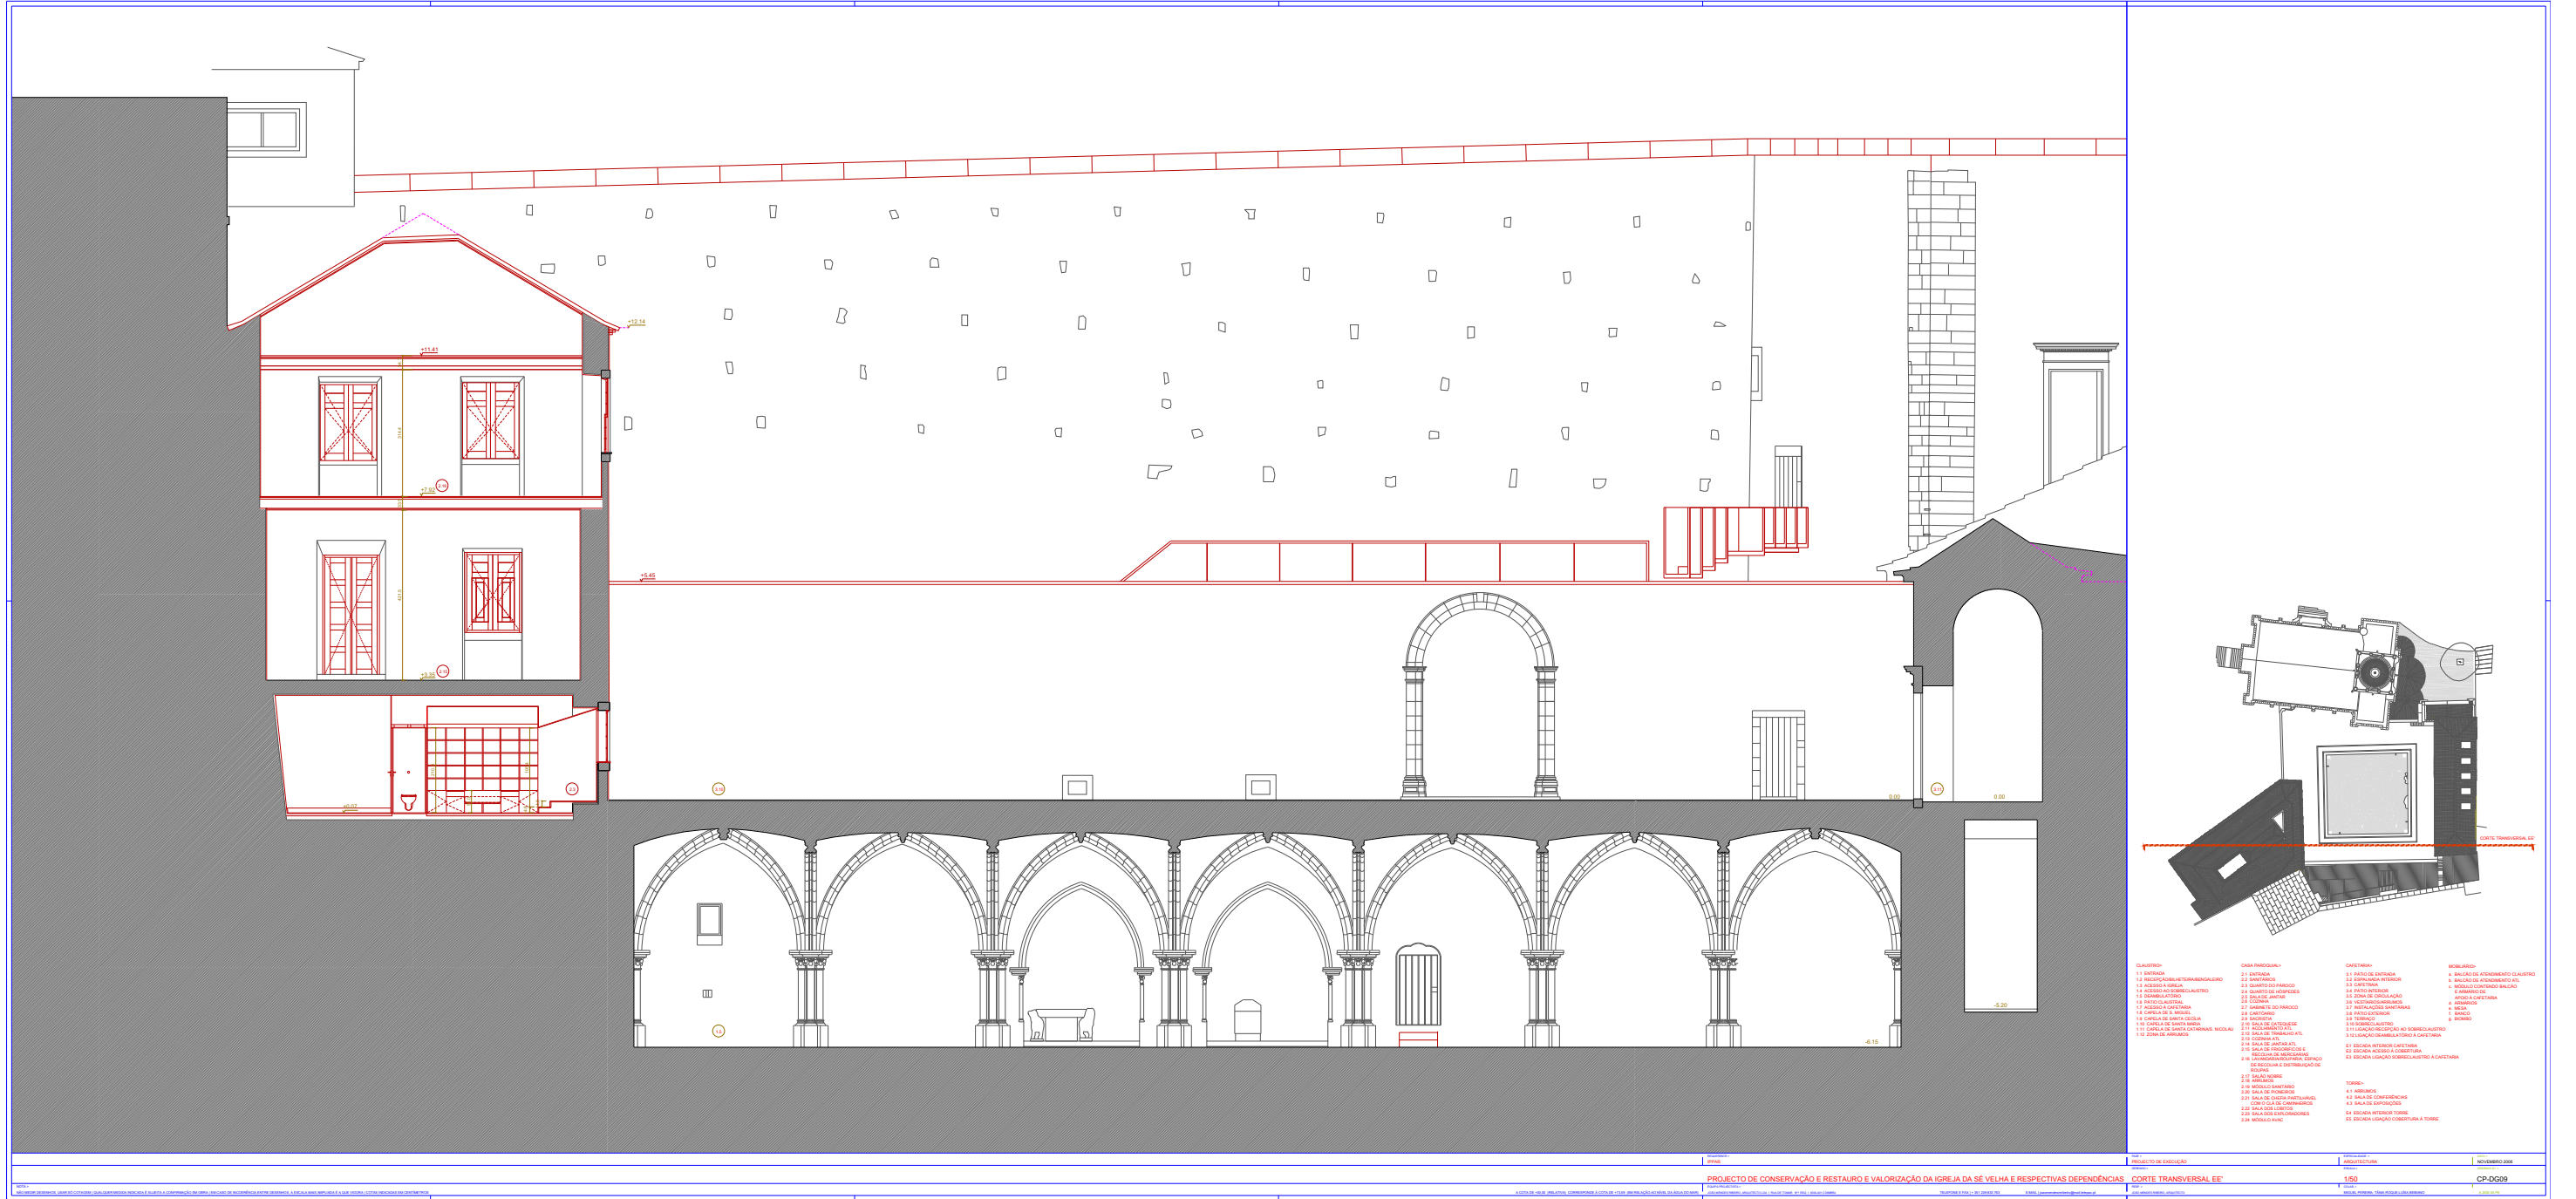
+12.14

+11.41

+7.92

+5.45

+3.30

+0.07

0.00

0.00

-5.20

-6.15

CORTE TRANSVERSAL EE'

CLAUSTRO:
1.1 ENTRADA
1.2 RECEPÇÃO/BILHETEIRA/BENGALEIRO
1.3 ACESSO À IGREJA
1.4 ACESSO AO SOBRECLAUSTRO
1.5 DEAMBULATÓRIO
1.6 PÁTIO CLAUSTRAL
1.7 ACESSO À CAFETARIA
1.8 CAPELA DE S. MIGUEL
1.9 CAPELA DE SANTA CECÍLIA
1.10 CAPELA DE SANTA MARIA
1.11 CAPELA DE SANTA CATARINA/S. NICOLAU
1.12 ZONA DE ARRUMOS

CASA PAROQUIAL:
2.1 ENTRADA
2.2 SANITÁRIOS
2.3 QUARTO DO PÁROCO
2.4 QUARTO DE HÓSPEDES
2.5 SALA DE JANTAR
2.6 COZINHA
2.7 GABINETE DO PÁROCO
2.8 CARTÓRIO
2.9 SACRISTIA
2.10 SALA DE CATEQUESE
2.11 ACOLHIMENTO ATL
2.12 SALA DE TRABALHO ATL
2.13 COZINHA ATL
2.14 SALA DE JANTAR ATL
2.15 SALA DE PEGORÍFICOS E RECOLHA DE MERCEARIAS
2.16 LAVANDARIA/ROUPARIA, ESPAÇO DE RECOLHA E DISTRIBUIÇÃO DE ROUPAS
2.17 SALÃO NOBRE
2.18 ARRUMOS
2.19 MÓDULO SANITÁRIO
2.20 SALA DE PIONEIROS
2.21 SALA DE CHEFIA (PARTILHÁVEL COM O CLÃ DE CAMINHEIROS)
2.22 SALA DOS LOBITOS
2.23 SALA DOS EXPLORADORES
2.24 MÓDULO AVAC

CAFETARIA:
3.1 PÁTIO DE ENTRADA
3.2 ESPLANADA INTERIOR
3.3 CAFETARIA
3.4 PÁTIO INTERIOR
3.5 ZONA DE CIRCULAÇÃO
3.6 VESTIÁRIO/ARRUMOS
3.7 INSTALAÇÕES SANITÁRIAS
3.8 PÁTIO EXTERIOR
3.9 TERRAÇO
3.10 SOBRECLAUSTRO
3.11 LIGAÇÃO RECEPÇÃO AO SOBRECLAUSTRO
3.12 LIGAÇÃO DEAMBULATÓRIO À CAFETARIA

E1 ESCADA INTERIOR CAFETARIA
E2 ESCADA ACESSO À COBERTURA
E3 ESCADA LIGAÇÃO SOBRECLAUSTRO À CAFETARIA

TORRE:
4.1 ARRUMOS
4.2 SALA DE CONFERÊNCIAS
4.3 SALA DE EXPOSIÇÕES

E4 ESCADA INTERIOR TORRE
E5 ESCADA LIGAÇÃO COBERTURA À TORRE

MOBILIÁRIO:
a. BALCÃO DE ATENDIMENTO CLAUSTRO
b. BALCÃO DE ATENDIMENTO ATL
c. MÓDULO CONTENDO BALCÃO E ARMÁRIO DE APOIO À CAFETARIA
d. ARMÁRIOS
e. MESA
f. BANCO
g. BIOMBO

IPPAR

PROJECTO DE EXECUÇÃO

ARQUITECTURA

NOVEMBRO 2006

PROJECTO DE CONSERVAÇÃO E RESTAURO E VALORIZAÇÃO DA IGREJA DA SÉ VELHA E RESPECTIVAS DEPENDÊNCIAS

CORTE TRANSVERSAL EE'

1/50

CP-DG09

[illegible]